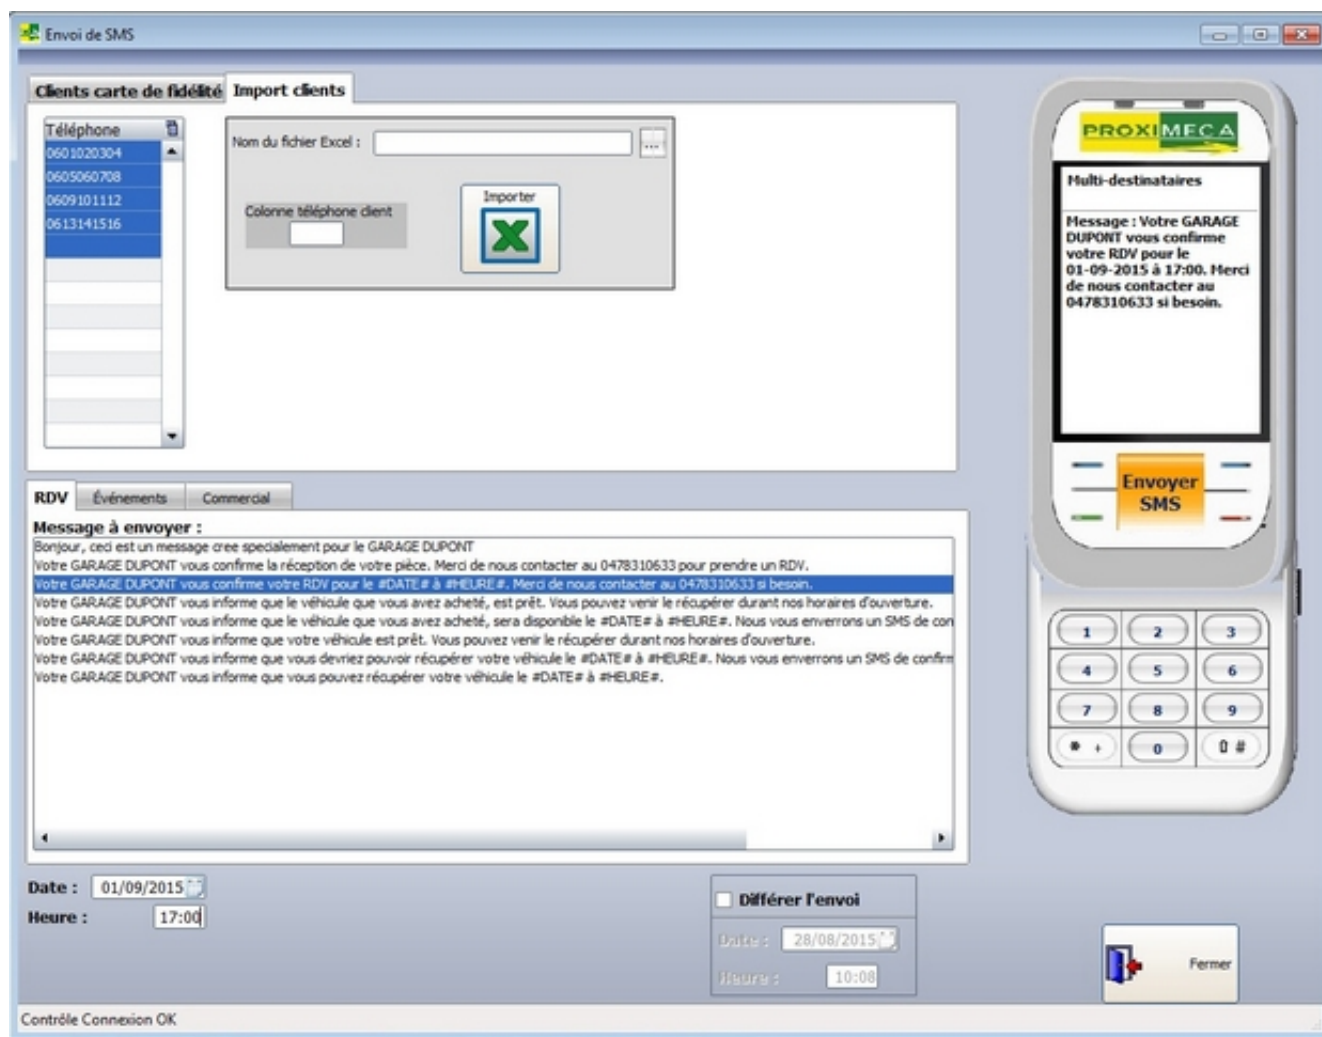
Envoi de SMS

Clients carte de fidélité | Import clients

Téléphone
0601020304
0605060708
0609101112
0613141516

Nom du fichier Excel : ...

Colonne téléphone client

Importer

PROXIMECA

Multi-destinataires

Message : Votre GARAGE DUPONT vous confirme votre RDV pour le 01-09-2015 à 17:00. Merci de nous contacter au 0478310633 si besoin.

Envoyer SMS

1 2 3
4 5 6
7 8 9
* + 0 0 #

RDV | Événements | Commercial

Message à envoyer :
Bonjour, ceci est un message cree specialement pour le GARAGE DUPONT
Votre GARAGE DUPONT vous confirme la réception de votre pièce. Merci de nous contacter au 0478310633 pour prendre un RDV.
Votre GARAGE DUPONT vous confirme votre RDV pour le #DATE# à #HEURE#. Merci de nous contacter au 0478310633 si besoin.
Votre GARAGE DUPONT vous informe que le véhicule que vous avez acheté, est prêt. Vous pouvez venir le récupérer durant nos horaires d'ouverture.
Votre GARAGE DUPONT vous informe que le véhicule que vous avez acheté, sera disponible le #DATE# à #HEURE#. Nous vous enverrons un SMS de con
Votre GARAGE DUPONT vous informe que votre véhicule est prêt. Vous pouvez venir le récupérer durant nos horaires d'ouverture.
Votre GARAGE DUPONT vous informe que vous devriez pouvoir récupérer votre véhicule le #DATE# à #HEURE#. Nous vous enverrons un SMS de confirm
Votre GARAGE DUPONT vous informe que vous pouvez récupérer votre véhicule le #DATE# à #HEURE#.

Date : 01/09/2015
Heure : 17:00

Différer l'envoi
Date : 28/08/2015
Heure : 10:08

Fermer

Contrôle Connexion OK